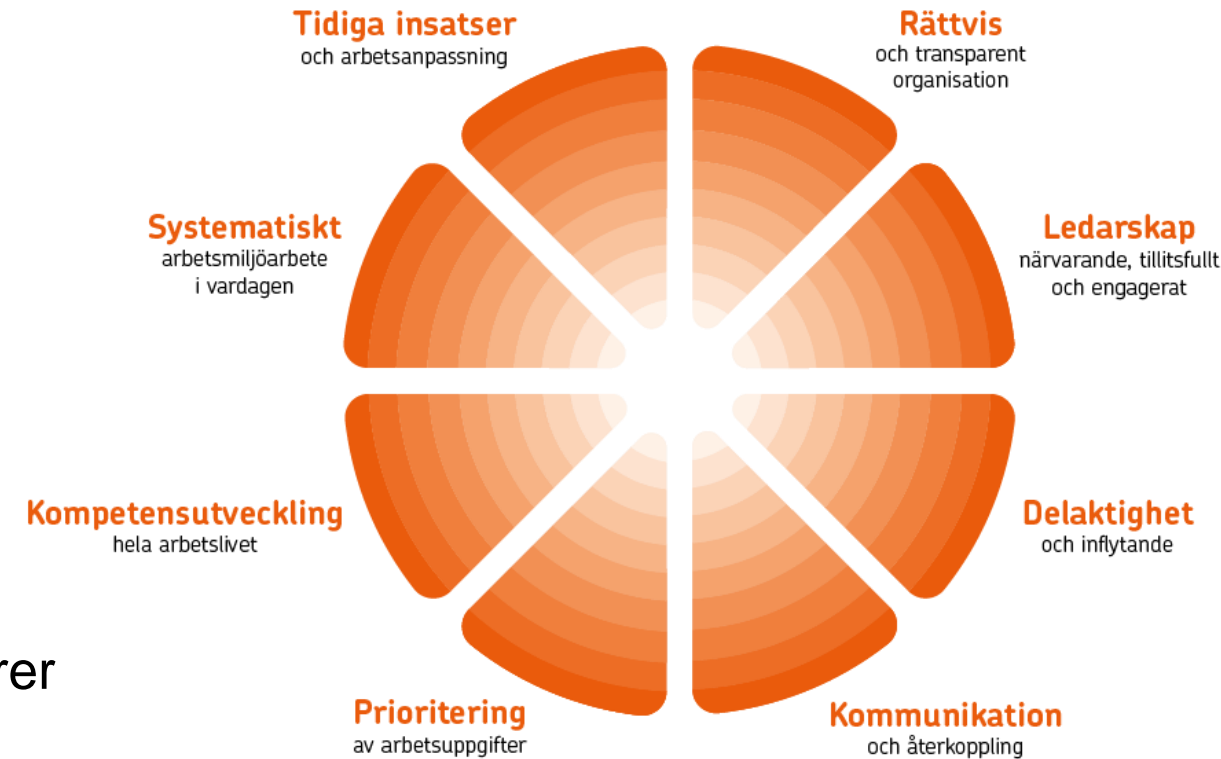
Tidiga insatser
och arbetsanpassning

Rättvis
och transparent organisation

Systematiskt
arbetsmiljöarbete i vardagen

Ledarskap
närvarande, tillitsfullt och engagerat

Kompetensutveckling
hela arbetslivet

Delaktighet
och inflytande

rer

Prioritering
av arbetsuppgifter

Kommunikation
och återkoppling